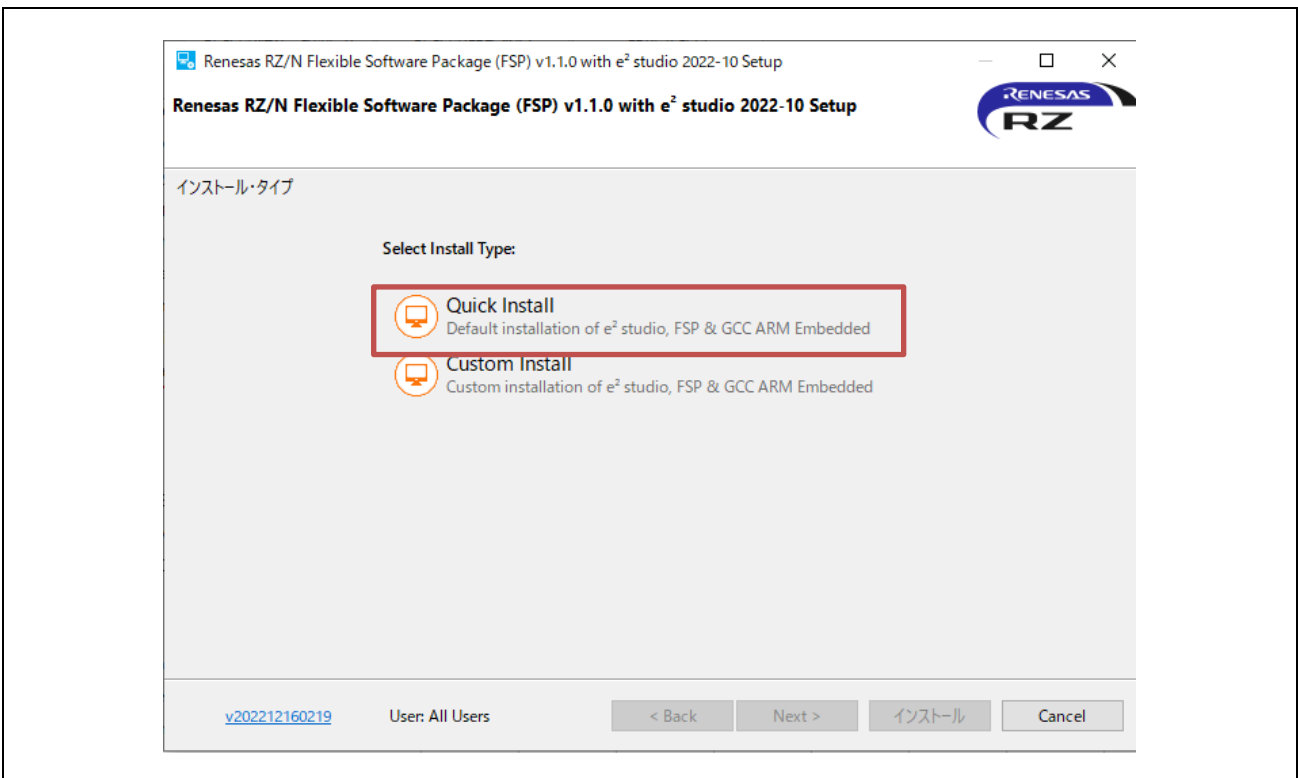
Renesas RZ/N Flexible Software Package (FSP) v1.1.0 with $e^2$ studio 2022-10 Setup

Renesas RZ/N Flexible Software Package (FSP) v1.1.0 with $e^2$ studio 2022-10 Setup

RENESAS RZ

インストール・タイプ

Select Install Type:

Quick Install
Default installation of $e^2$ studio, FSP & GCC ARM Embedded

Custom Install
Custom installation of $e^2$ studio, FSP & GCC ARM Embedded

v202212160219 User: All Users < Back Next > インストール Cancel